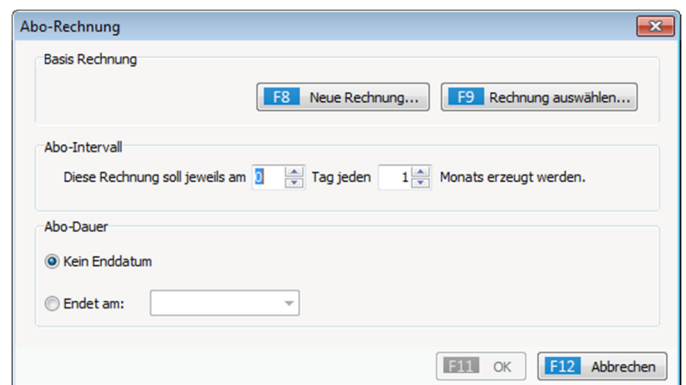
Abo-Rechnung

Basis Rechnung

F8 Neue Rechnung...

F9 Rechnung auswählen...

Abo-Intervall

Diese Rechnung soll jeweils am 0 Tag jeden 1 Monats erzeugt werden.

Abo-Dauer

Kein Enddatum

Endet am:

F11 OK

F12 Abbrechen